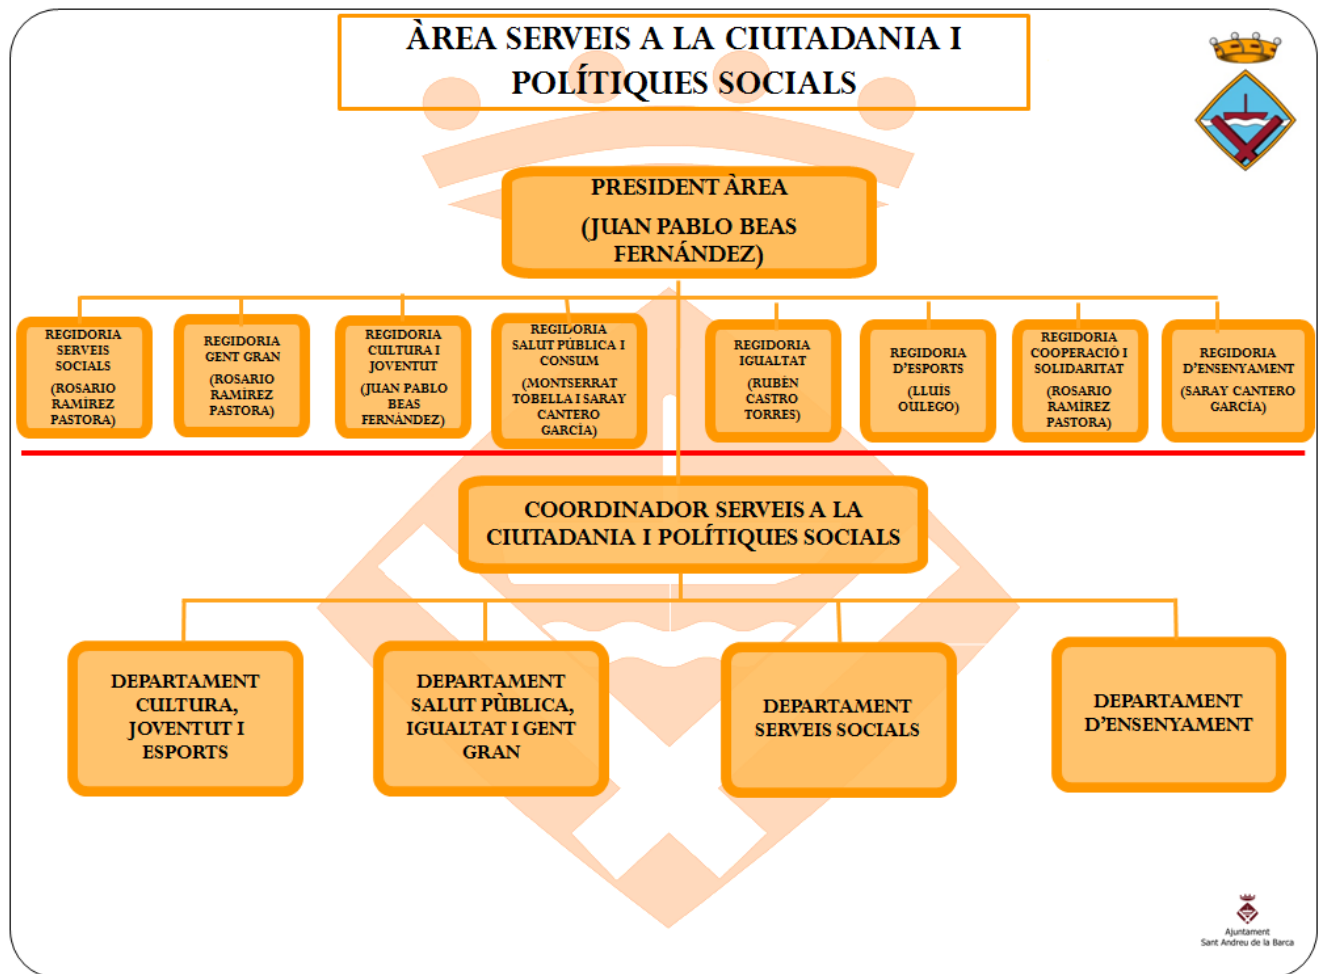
ÀREA SERVEIS A LA CIUTADANIA I POLÍTIQUES SOCIALS

PRESIDENT ÀREA
(JUAN PABLO BEAS FERNÁNDEZ)

REGIDORIA SERVEIS SOCIALS
(ROSARIO RAMÍREZ PASTORA)

REGIDORIA GENT GRAN
(ROSARIO RAMÍREZ PASTORA)

REGIDORIA CULTURA I JOVENTUT
(JUAN PABLO BEAS FERNÁNDEZ)

REGIDORIA SALUT PÚBLICA I CONSUM
(MONTSERRAT TOBELLA I SARAY CANTERO GARCÍA)

REGIDORIA IGUALTAT
(RUBÉN CASTRO TORRES)

REGIDORIA D'ESPORTS
(LLUÍS OULEGO)

REGIDORIA COOPERACIÓ I SOLIDARITAT
(ROSARIO RAMÍREZ PASTORA)

REGIDORIA D'ENSENYAMENT
(SARAY CANTERO GARCÍA)

COORDINADOR SERVEIS A LA CIUTADANIA I POLÍTIQUES SOCIALS

DEPARTAMENT CULTURA, JOVENTUT I ESPORTS

DEPARTAMENT SALUT PÚBLICA, IGUALTAT I GENT GRAN

DEPARTAMENT SERVEIS SOCIALS

DEPARTAMENT D'ENSENYAMENT

Ajuntament
Sant Andreu de la Barca